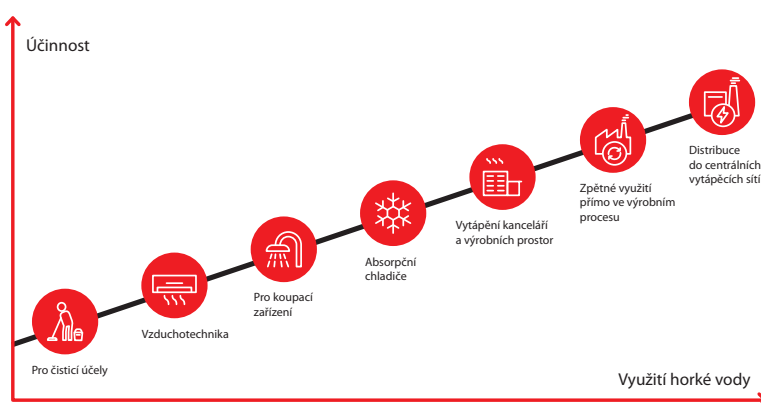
Účinnost

Pro čisticí účely

Vzduchotechnika

Pro koupací zařízení

Absorpční chladiče

Vytápění kanceláří a výrobních prostor

Zpětné využití přímo ve výrobním procesu

Distribuce do centrálních vytápěcích sítí

Využití horké vody